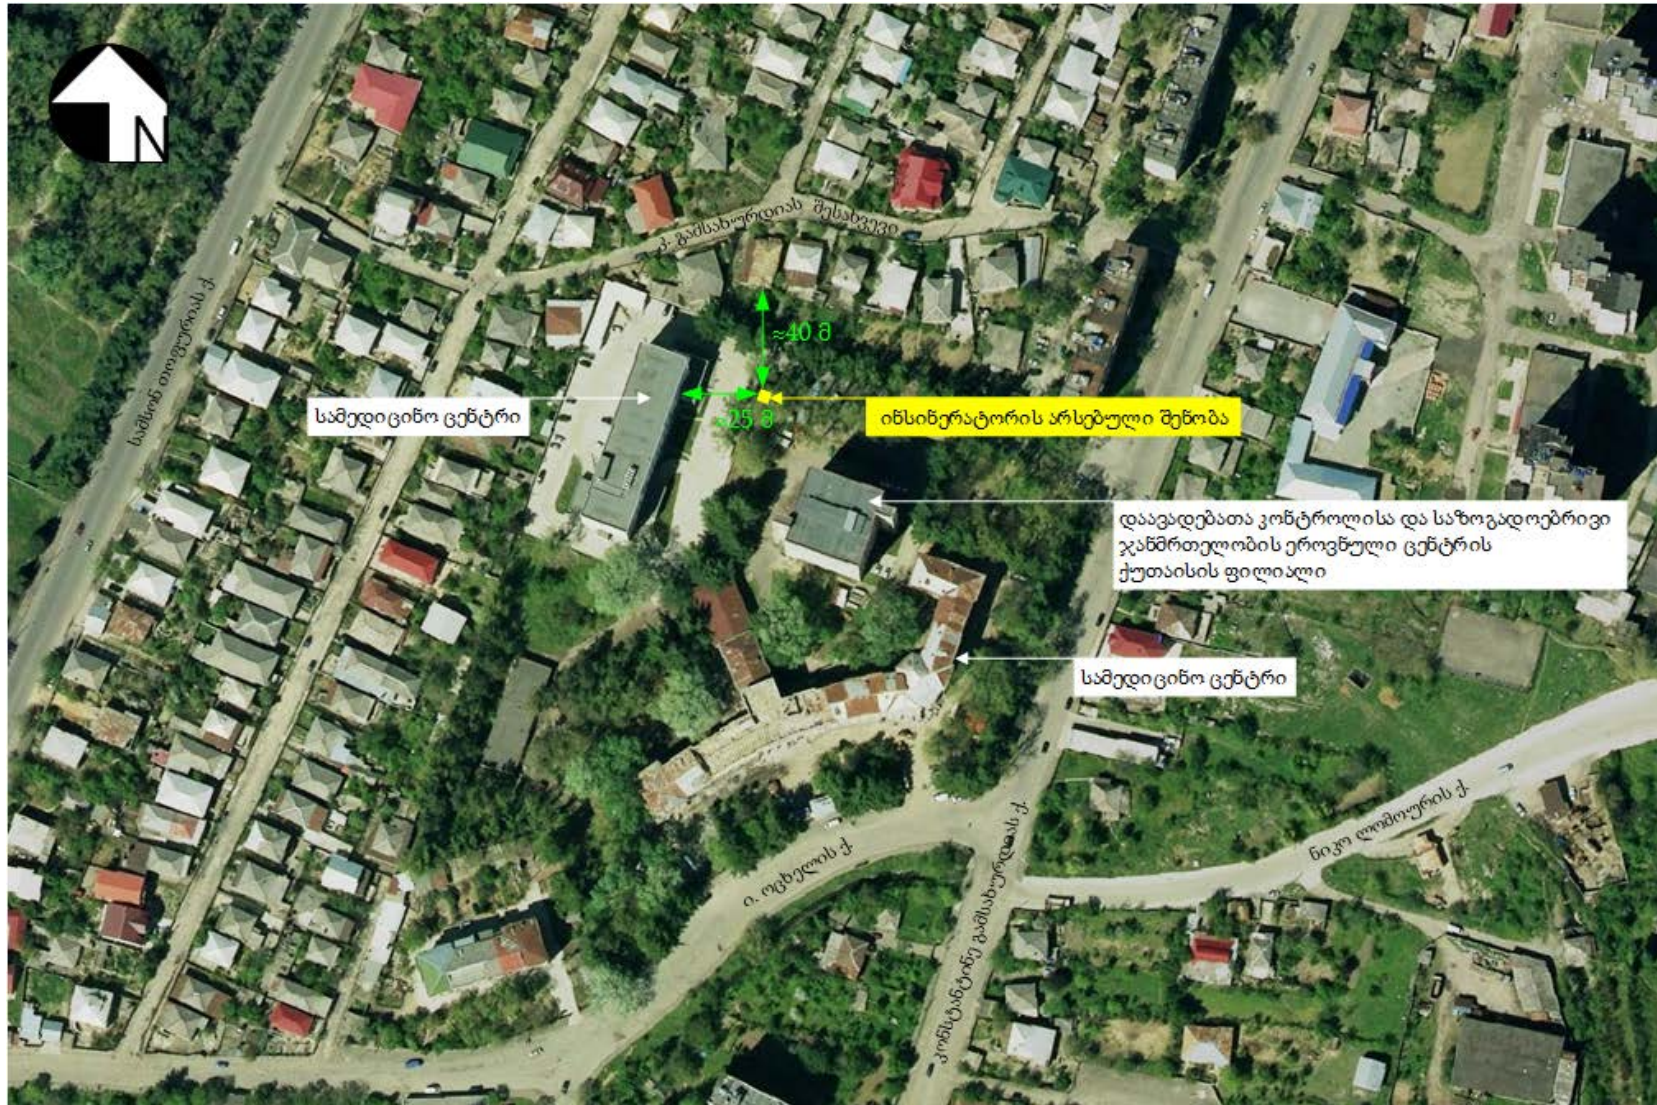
N

ზ. გამსახურდიას შესახვევი

სამხედრო თიფურის ქ.

≈40 მ

სამედიცინო ცენტრი

≈25 მ

ინსინერატორის არსებული შენობა

დაავადებათა კონტროლისა და საზოგადოებრივი ჯანმრთელობის ეროვნული ცენტრის ქუთაისის ფილიალი

სამედიცინო ცენტრი

ნიკო ლომოურის ქ.

ი. ოცხელის ქ.

კონსტანტინე გამსახურდიას ქ.